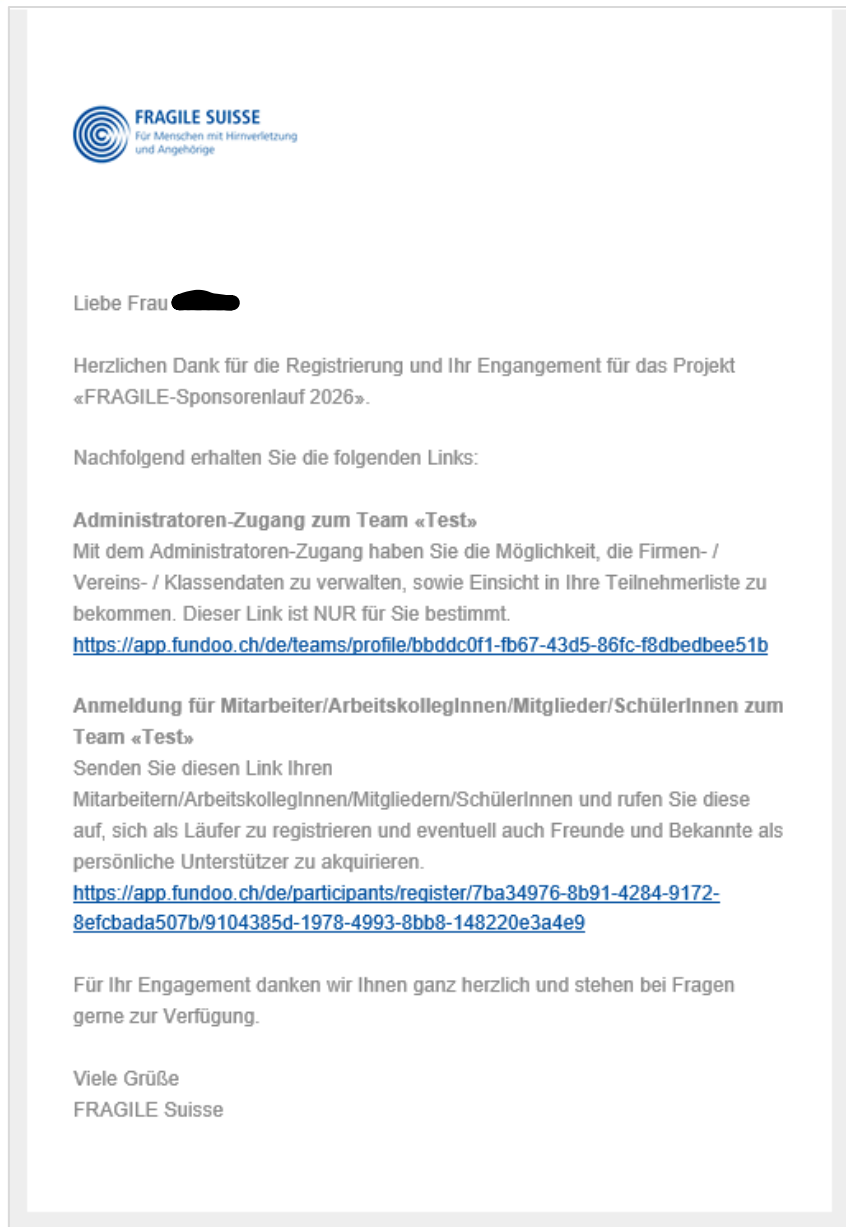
FRAGILE SUISSE
Für Menschen mit Hirnverletzung und Angehörige

Liebe Frau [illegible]

Herzlichen Dank für die Registrierung und Ihr Engangement für das Projekt «FRAGILE-Sponsorenlauf 2026».

Nachfolgend erhalten Sie die folgenden Links:

**Administratoren-Zugang zum Team «Test»**
Mit dem Administratoren-Zugang haben Sie die Möglichkeit, die Firmen- / Vereins- / Klassendaten zu verwalten, sowie Einsicht in Ihre Teilnehmerliste zu bekommen. Dieser Link ist NUR für Sie bestimmt.
https://app.fundoo.ch/de/teams/profile/bbddc0f1-fb67-43d5-86fc-f8dbedbee51b

**Anmeldung für Mitarbeiter/ArbeitskollegInnen/Mitglieder/SchülerInnen zum Team «Test»**
Senden Sie diesen Link Ihren Mitarbeitern/ArbeitskollegInnen/Mitgliedern/SchülerInnen und rufen Sie diese auf, sich als Läufer zu registrieren und eventuell auch Freunde und Bekannte als persönliche Unterstützer zu akquirieren.
https://app.fundoo.ch/de/participants/register/7ba34976-8b91-4284-9172-8efcbada507b/9104385d-1978-4993-8bb8-148220e3a4e9

Für Ihr Engagement danken wir Ihnen ganz herzlich und stehen bei Fragen gerne zur Verfügung.

Viele Grüße
FRAGILE Suisse